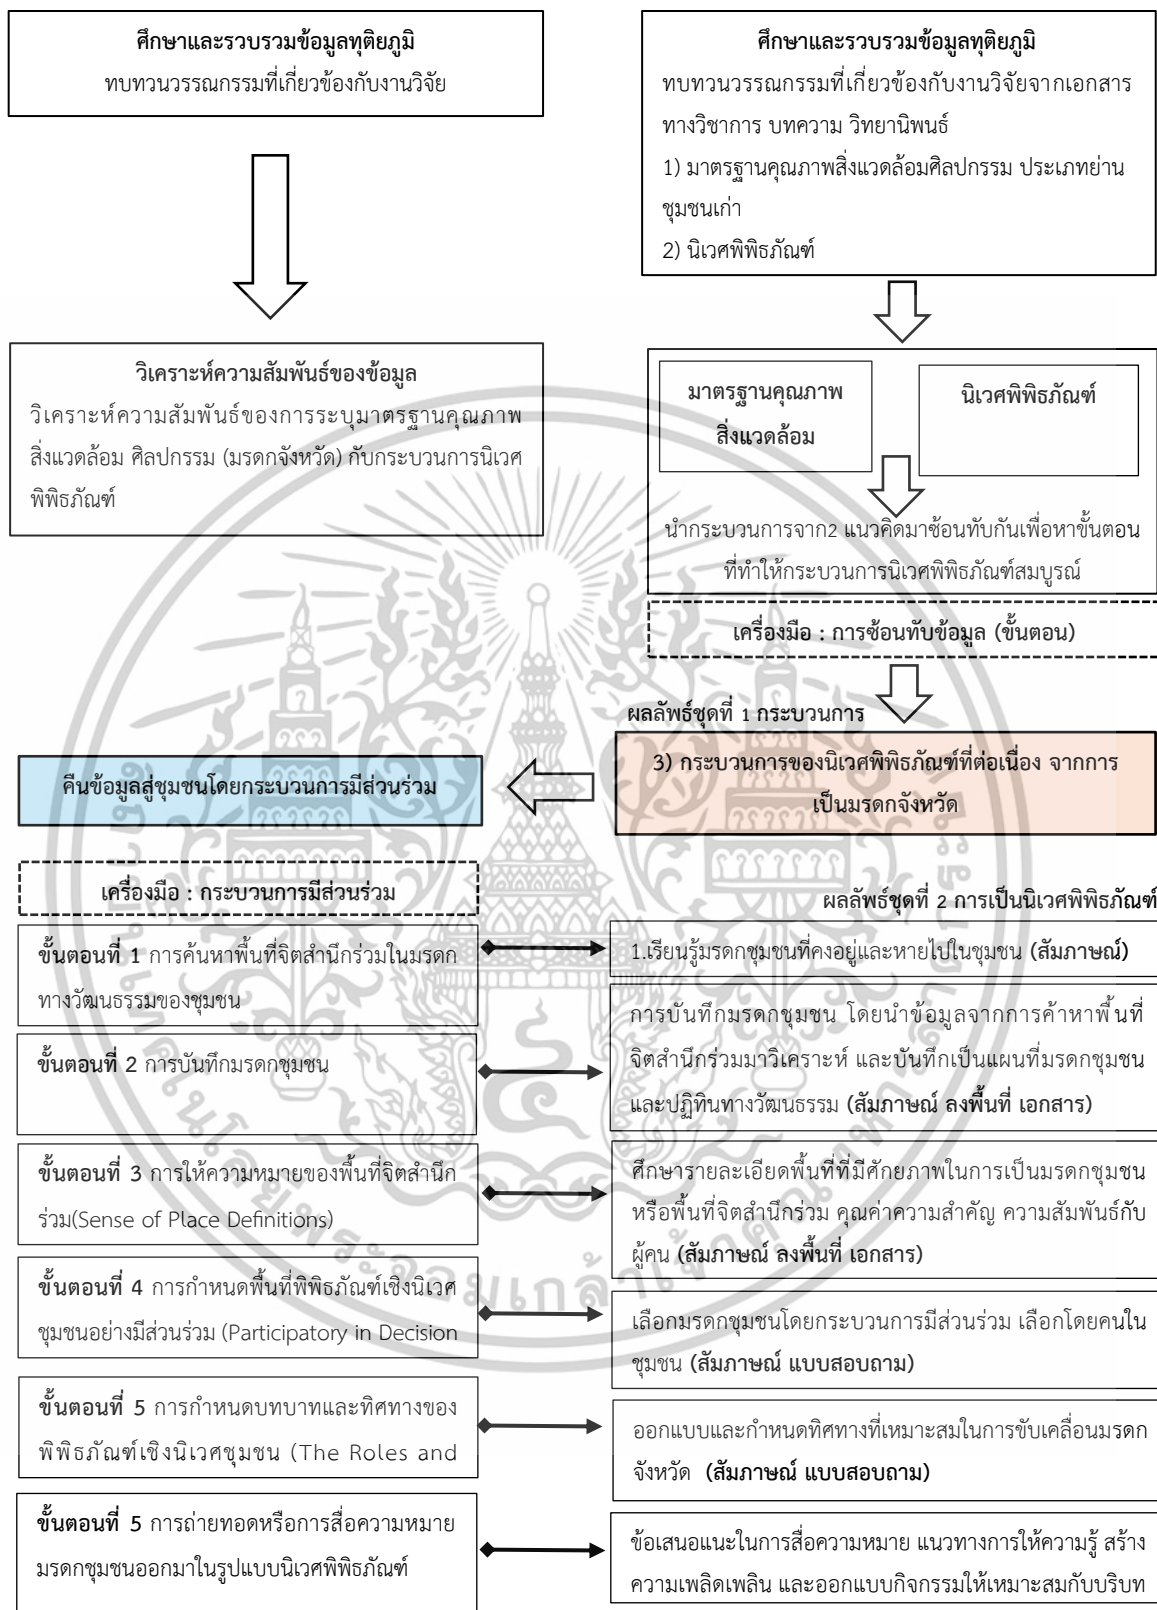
ศึกษาและรวบรวมข้อมูลทุติยภูมิ
ทบทวนวรรณกรรมที่เกี่ยวข้องกับงานวิจัย

ศึกษาและรวบรวมข้อมูลทุติยภูมิ
ทบทวนวรรณกรรมที่เกี่ยวข้องกับงานวิจัยจากเอกสารทางวิชาการ บทความ วิทยานิพนธ์
1) มาตรฐานคุณภาพสิ่งแวดล้อมศิลปกรรม ประเภทย่านชุมชนเก่า
2) นิเวศพิพิธภัณฑ์

วิเคราะห์ความสัมพันธ์ของข้อมูล
วิเคราะห์ความสัมพันธ์ของการระบุมาตรฐานคุณภาพสิ่งแวดล้อม ศิลปกรรม (มรดกจังหวัด) กับกระบวนการนิเวศพิพิธภัณฑ์

มาตรฐานคุณภาพสิ่งแวดล้อม

นิเวศพิพิธภัณฑ์

นำกระบวนการจาก2 แนวคิดมาซ้อนทับกันเพื่อหาขั้นตอนที่ทำให้กระบวนการนิเวศพิพิธภัณฑ์สมบูรณ์

เครื่องมือ : การซ้อนทับข้อมูล (ขั้นตอน)

ผลลัพธ์ชุดที่ 1 กระบวนการ

3) กระบวนการของนิเวศพิพิธภัณฑ์ที่ต่อเนื่อง จากการเป็นมรดกจังหวัด

คืนข้อมูลสู่ชุมชนโดยกระบวนการมีส่วนร่วม

เครื่องมือ : กระบวนการมีส่วนร่วม

ผลลัพธ์ชุดที่ 2 การเป็นนิเวศพิพิธภัณฑ์

ขั้นตอนที่ 1 การค้นหาพื้นที่จิตสำนึกร่วมในมรดกทางวัฒนธรรมของชุมชน

1.เรียนรู้มรดกชุมชนที่คงอยู่และหายไปในชุมชน (สัมภาษณ์)

ขั้นตอนที่ 2 การบันทึกมรดกชุมชน

การบันทึกมรดกชุมชน โดยนำข้อมูลจากการค้าหาพื้นที่จิตสำนึกร่วมมาวิเคราะห์ และบันทึกเป็นแผนที่มรดกชุมชนและปฏิทินทางวัฒนธรรม (สัมภาษณ์ ลงพื้นที่ เอกสาร)

ขั้นตอนที่ 3 การให้ความหมายของพื้นที่จิตสำนึกร่วม(Sense of Place Definitions)

ศึกษารายละเอียดพื้นที่ที่มีศักยภาพในการเป็นมรดกชุมชนหรือพื้นที่จิตสำนึกร่วม คุณค่าความสำคัญ ความสัมพันธ์กับผู้คน (สัมภาษณ์ ลงพื้นที่ เอกสาร)

ขั้นตอนที่ 4 การกำหนดพื้นที่พิพิธภัณฑ์เชิงนิเวศชุมชนอย่างมีส่วนร่วม (Participatory in Decision

เลือกมรดกชุมชนโดยกระบวนการมีส่วนร่วม เลือกโดยคนในชุมชน (สัมภาษณ์ แบบสอบถาม)

ขั้นตอนที่ 5 การกำหนดบทบาทและทิศทางของพิพิธภัณฑ์เชิงนิเวศชุมชน (The Roles and

ออกแบบและกำหนดทิศทางที่เหมาะสมในการขับเคลื่อนมรดกจังหวัด (สัมภาษณ์ แบบสอบถาม)

ขั้นตอนที่ 5 การถ่ายทอดหรือการสื่อความหมายมรดกชุมชนออกมาในรูปแบบนิเวศพิพิธภัณฑ์

ข้อเสนอแนะในการสื่อความหมาย แนวทางการให้ความรู้ สร้างความเพลิดเพลิน และออกแบบกิจกรรมให้เหมาะสมกับบริบท